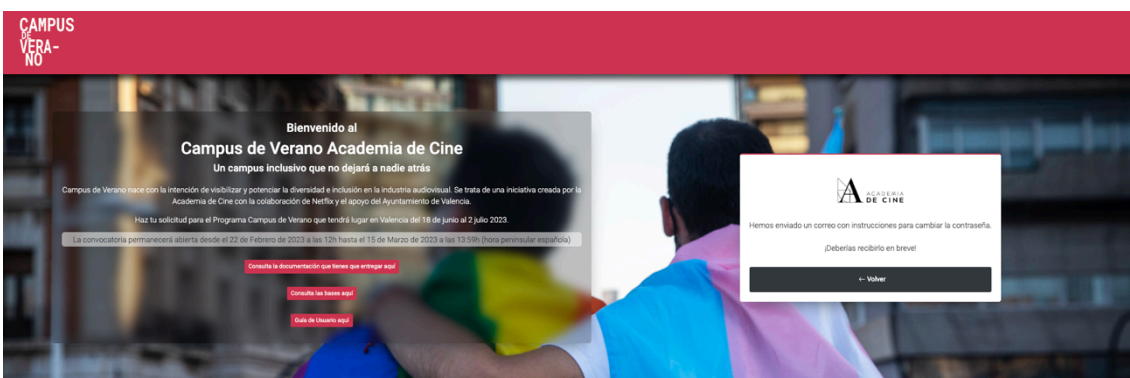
CAMPUS DE VERA-NO

Bienvenido al
Campus de Verano Academia de Cine
Un campus inclusivo que no dejará a nadie atrás

Campus de Verano nace con la intención de visibilizar y potenciar la diversidad e inclusión en la industria audiovisual. Se trata de una iniciativa creada por la Academia de Cine con la colaboración de Netflix y el apoyo del Ayuntamiento de Valencia.

Haz tu solicitud para el Programa Campus de Verano que tendrá lugar en Valencia del 18 de junio al 2 julio 2023.

La convocatoria permanecerá abierta desde el 22 de Febrero de 2023 a las 12h hasta el 15 de Marzo de 2023 a las 13:59h (hora peninsular española)

Consulta la documentación que tienes que entregar aquí

Consulta las bases aquí

Guía de Usuario aquí

A ACADEMIA DE CINE

Hemos enviado un correo con instrucciones para cambiar la contraseña.

¡Deberías recibirlo en breve!

← Volver